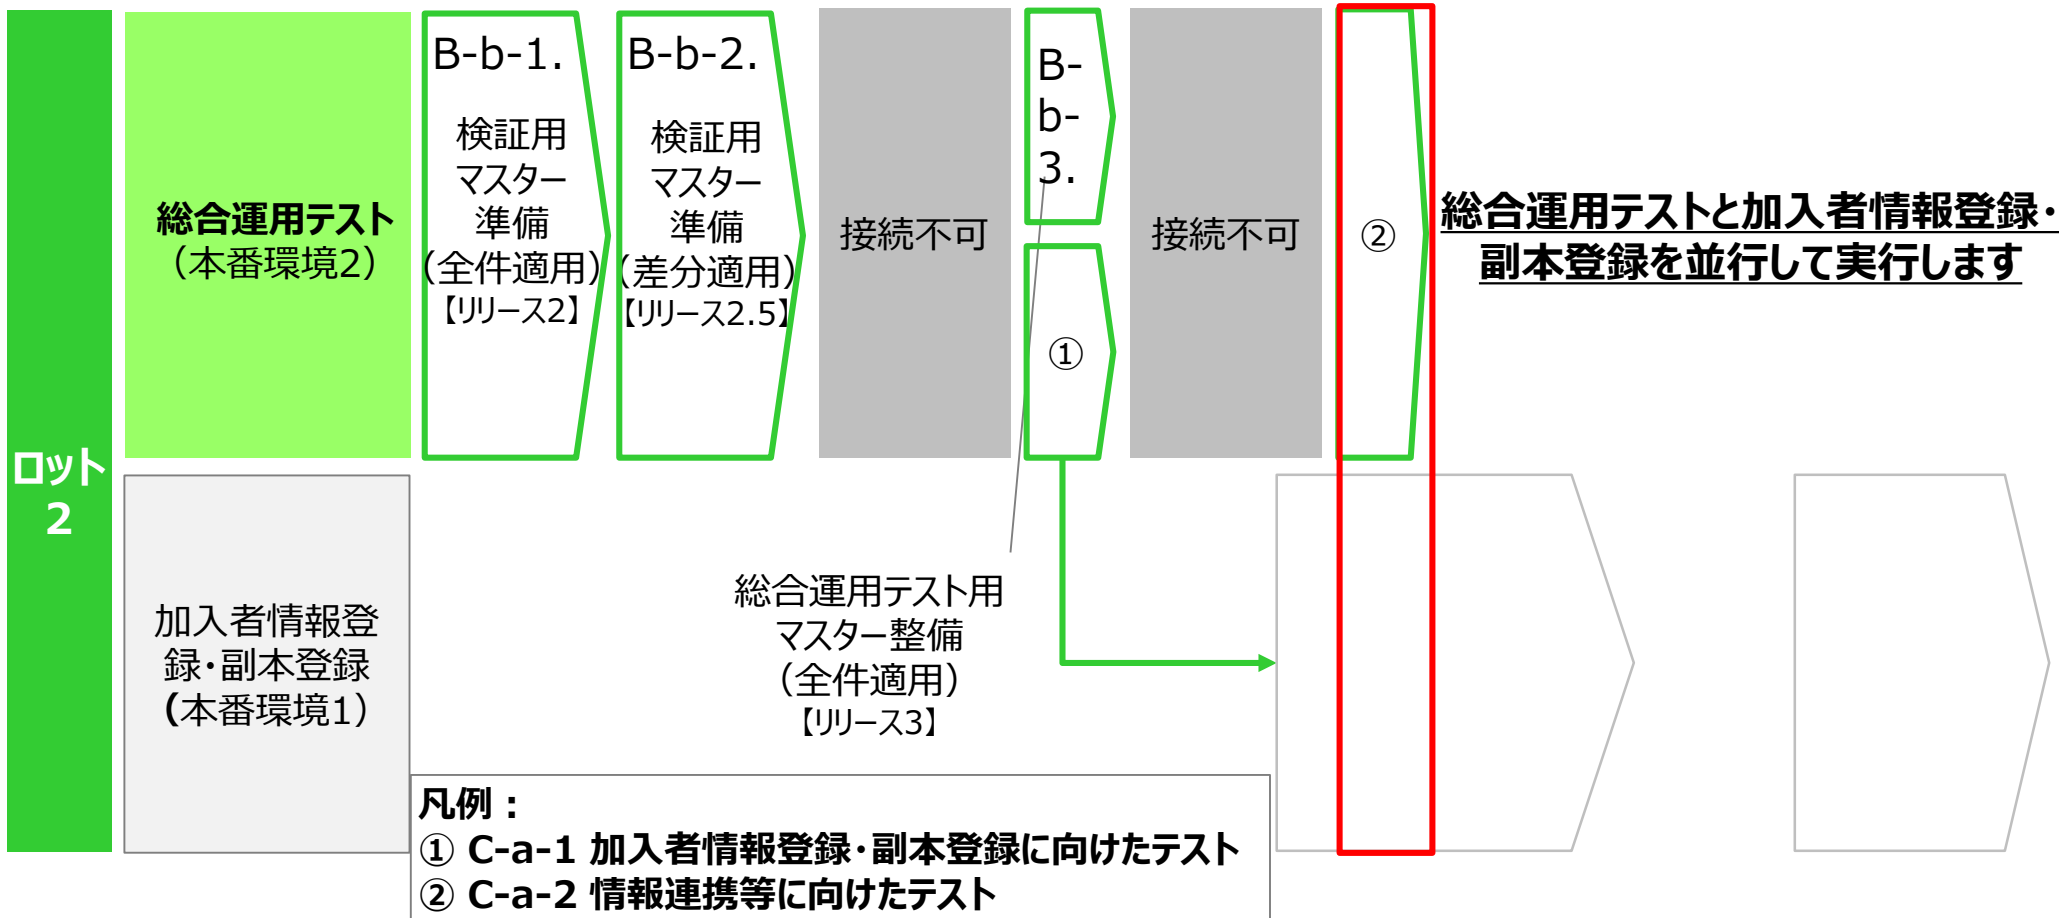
ロット2

総合運用テスト（本番環境2）

B-b-1. 検証用マスター準備（全件適用）【リリース2】

B-b-2. 検証用マスター準備（差分適用）【リリース2.5】

接続不可

B-b-3.

①

接続不可

②

総合運用テストと加入者情報登録・副本登録を並行して実行します

加入者情報登録・副本登録（本番環境1）

総合運用テスト用マスター整備（全件適用）【リリース3】

凡例：
① C-a-1 加入者情報登録・副本登録に向けたテスト
② C-a-2 情報連携等に向けたテスト